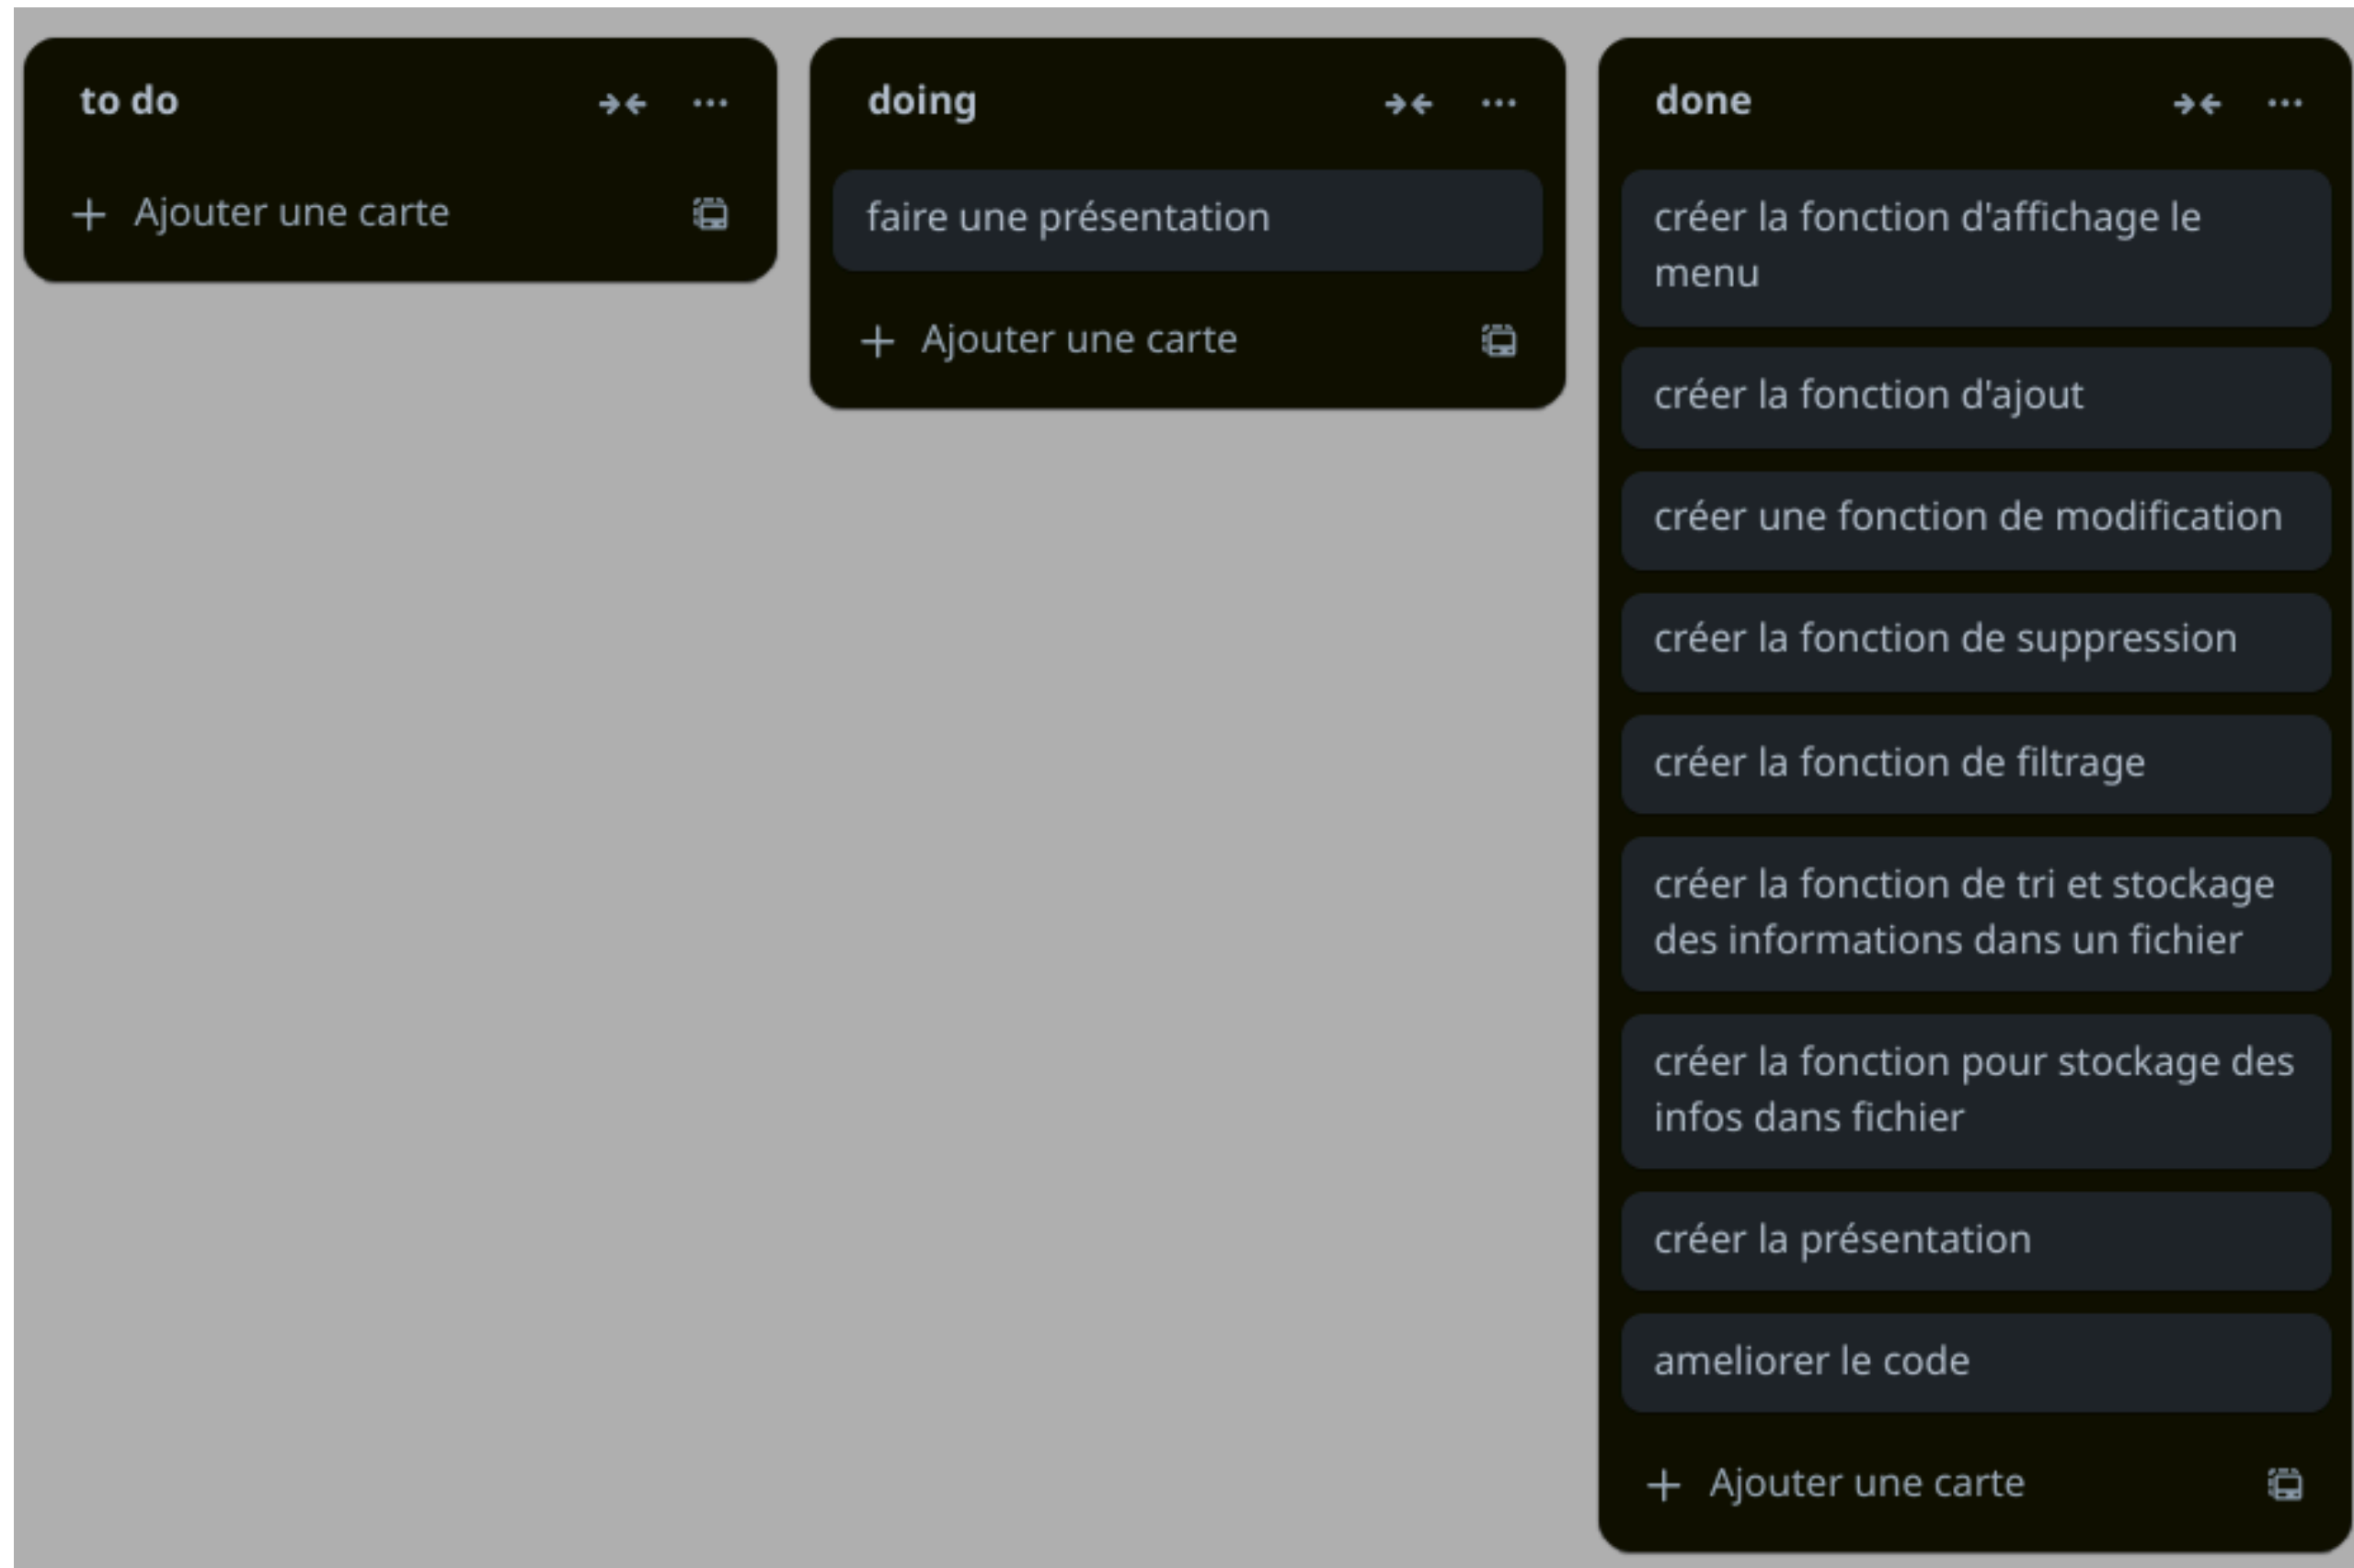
to do

+ Ajouter une carte

doing

faire une présentation

+ Ajouter une carte

done

créer la fonction d'affichage le menu

créer la fonction d'ajout

créer une fonction de modification

créer la fonction de suppression

créer la fonction de filtrage

créer la fonction de tri et stockage des informations dans un fichier

créer la fonction pour stockage des infos dans fichier

créer la présentation

ameliorer le code

+ Ajouter une carte